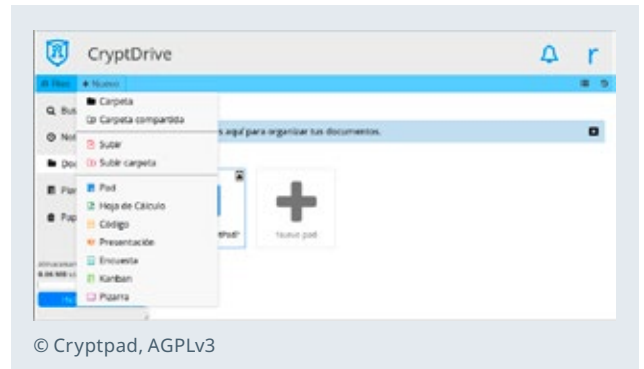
CryptDrive

r

Files + Nuevo

Carpeta
Carpeta compartida
Subir
Subir carpeta
Pad
Hoja de Cálculo
Código
Presentación
Encuesta
Kanban
Pizarra

Bu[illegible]
No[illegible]
Do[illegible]
Pla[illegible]
Pap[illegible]

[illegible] aquí para organizar tus documentos.

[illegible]tPad"

Nuevo pad

© Cryptpad, AGPLv3